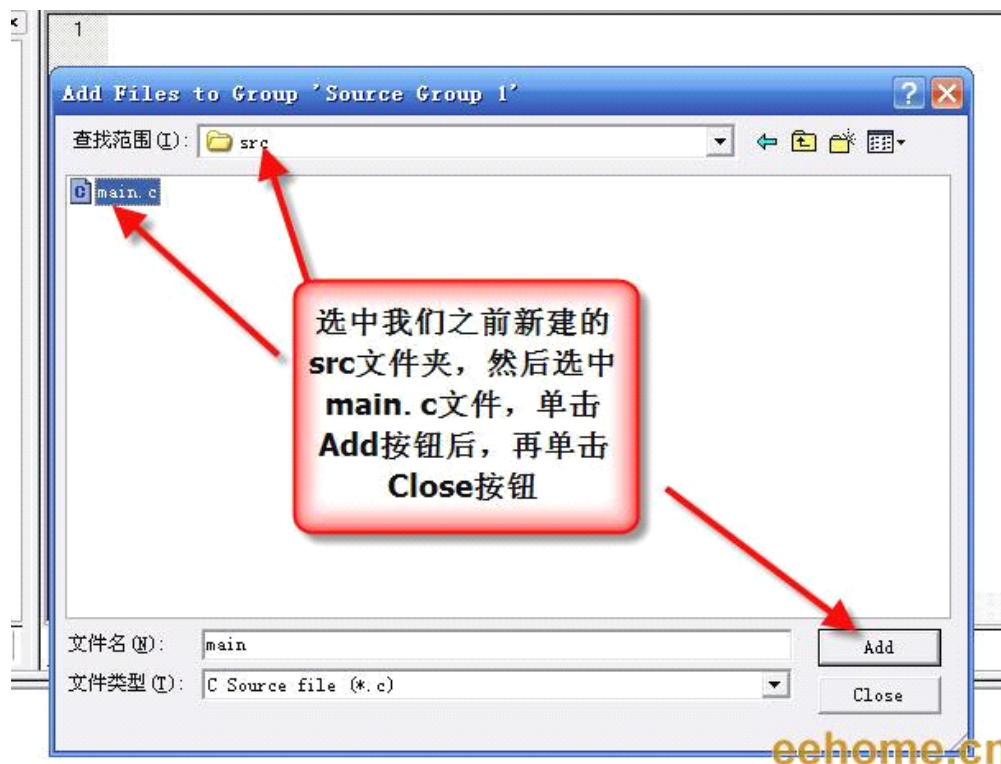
1

Add Files to Group 'Source Group 1'

?

查找范围(I): src

main.c

选中我们之前新建的src文件夹，然后选中main. c文件，单击Add按钮后，再单击Close按钮

文件名(N): main

Add

文件类型(T): C Source file (*.c)

Close

eehome.cn